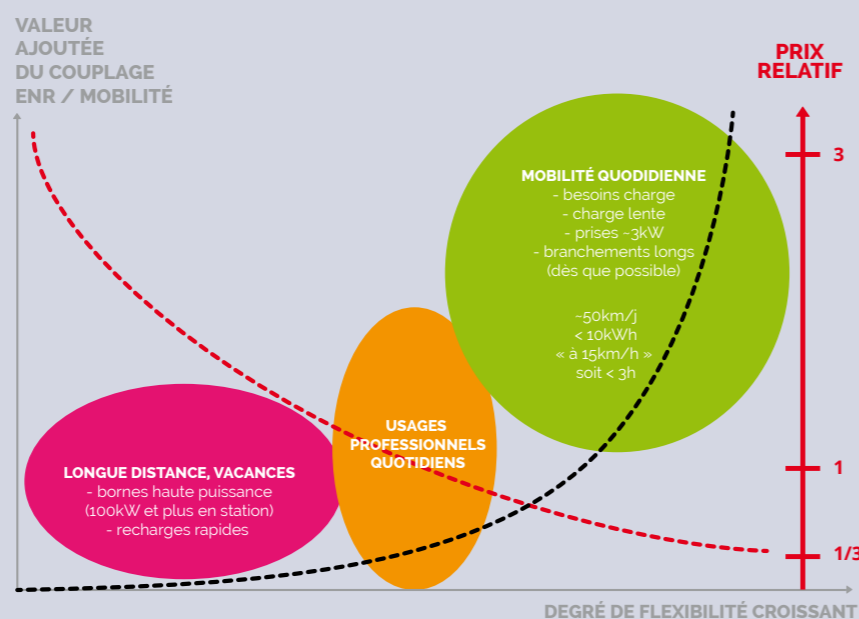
VALEUR AJOUTÉE DU COUPLAGE ENR / MOBILITÉ

PRIX RELATIF

3

1

1/3

MOBILITÉ QUODIDIENNE
- besoins charge
- charge lente
- prises ~3kW
- branchements longs
(dès que possible)

~50km/j
< 10kWh
« à 15km/h »
soit < 3h

USAGES PROFESSIONNELS QUOTIDIENS

LONGUE DISTANCE, VACANCES
- bornes haute puissance
(100kW et plus en station)
- recharges rapides

DEGRÉ DE FLEXIBILITÉ CROISSANT